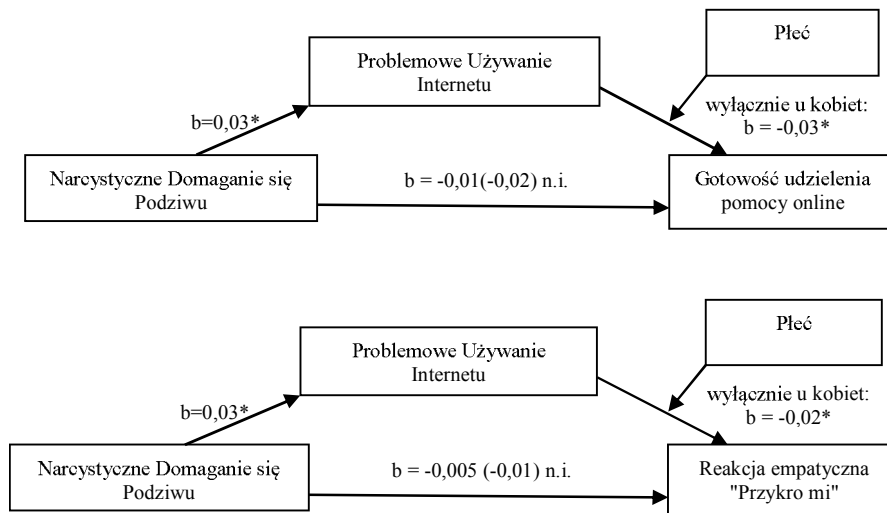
Płeć

Problemowe Używanie Internetu

b=0,03*

wyłącznie u kobiet: b = -0,03*

Narcystyczne Domaganie się Podziwu

b = -0,01(-0,02) n.i.

Gotowość udzielenia pomocy online

Płeć

Problemowe Używanie Internetu

b=0,03*

wyłącznie u kobiet: b = -0,02*

Narcystyczne Domaganie się Podziwu

b = -0,005 (-0,01) n.i.

Reakcja empatyczna "Przykro mi"